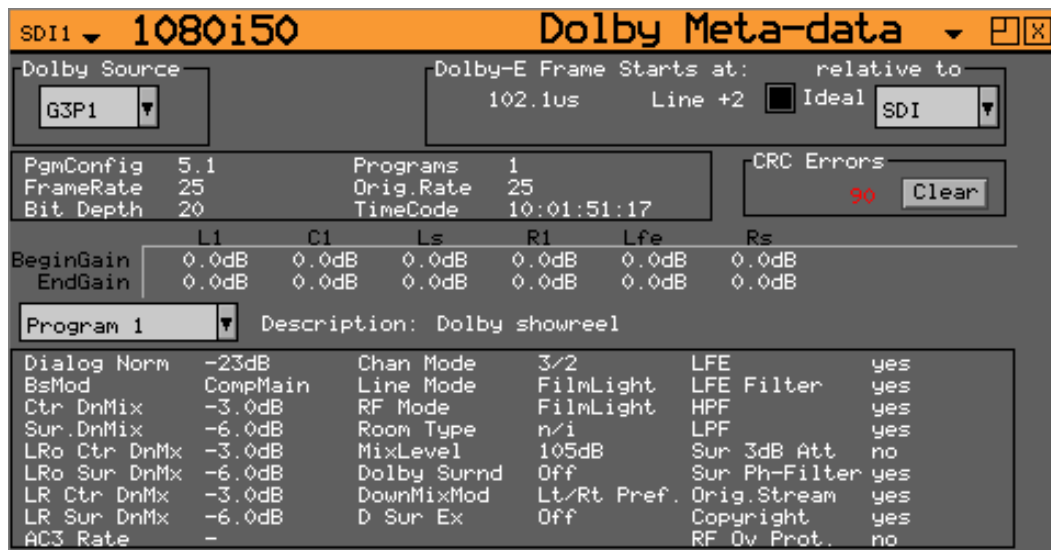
SDI1 1080i50 Dolby Meta-data

Dolby Source
G3P1

Dolby-E Frame Starts at: relative to
102.1us Line +2 Ideal SDI

PgmConfig 5.1 Programs 1
FrameRate 25 Orig.Rate 25
Bit Depth 20 TimeCode 10:01:51:17

CRC Errors
90 Clear

| | L1 | C1 | Ls | R1 | Lfe | Rs |
|---|---|---|---|---|---|---|
| BeginGain | 0.0dB | 0.0dB | 0.0dB | 0.0dB | 0.0dB | 0.0dB |
| EndGain | 0.0dB | 0.0dB | 0.0dB | 0.0dB | 0.0dB | 0.0dB |

Program 1 Description: Dolby showreel

| | | | | | |
|---|---|---|---|---|---|
| Dialog Norm | -23dB | Chan Mode | 3/2 | LFE | yes |
| BsMod | CompMain | Line Mode | FilmLight | LFE Filter | yes |
| Ctr DnMix | -3.0dB | RF Mode | FilmLight | HPF | yes |
| Sur.DnMix | -6.0dB | Room Type | n/i | LPF | yes |
| LRo Ctr DnMx | -3.0dB | MixLevel | 105dB | Sur 3dB Att | no |
| LRo Sur DnMx | -6.0dB | Dolby Surnd | Off | Sur Ph-Filter | yes |
| LR Ctr DnMx | -3.0dB | DownMixMod | Lt/Rt Pref. | Orig.Stream | yes |
| LR Sur DnMx | -6.0dB | D Sur Ex | Off | Copyright | yes |
| AC3 Rate | - | | | RF Ov Prot. | no |